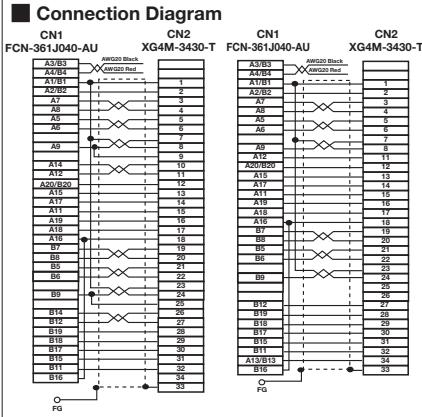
Connection Diagram

CN1 FCN-361J040-AU

CN2 XG4M-3430-T

| CN1 |
|---|
| A3/B3 |
| A4/B4 |
| A1/B1 |
| A2/B2 |
| A7 |
| A8 |
| A5 |
| A6 |
| |
| A9 |
| |
| A14 |
| A12 |
| A20/B20 |
| A15 |
| A17 |
| A11 |
| A19 |
| A18 |
| A16 |
| B7 |
| B8 |
| B5 |
| B6 |
| |
| B9 |
| |
| B14 |
| B12 |
| B19 |
| B18 |
| B17 |
| B15 |
| B11 |
| B16 |

AWG20 Black
AWG20 Red

| CN2 |
|---|
| 1 |
| 2 |
| 3 |
| 4 |
| 5 |
| 6 |
| 7 |
| 8 |
| 9 |
| 10 |
| 11 |
| 12 |
| 13 |
| 14 |
| 15 |
| 16 |
| 17 |
| 18 |
| 19 |
| 20 |
| 21 |
| 22 |
| 23 |
| 24 |
| 25 |
| 26 |
| 27 |
| 28 |
| 29 |
| 30 |
| 31 |
| 32 |
| 34 |
| 33 |

FG

CN1 FCN-361J040-AU

CN2 XG4M-3430-T

| CN1 |
|---|
| A3/B3 |
| A4/B4 |
| A1/B1 |
| A2/B2 |
| A7 |
| A8 |
| A5 |
| A6 |
| |
| A9 |
| A12 |
| A20/B20 |
| A15 |
| A17 |
| A11 |
| A19 |
| A18 |
| A16 |
| B7 |
| B8 |
| B5 |
| B6 |
| |
| B9 |
| |
| |
| B12 |
| B19 |
| B18 |
| B17 |
| B15 |
| B11 |
| A13/B13 |
| B16 |

AWG20 Black
AWG20 Red

| CN2 |
|---|
| 1 |
| 2 |
| 3 |
| 4 |
| 5 |
| 6 |
| 7 |
| 8 |
| 11 |
| 12 |
| 13 |
| 14 |
| 15 |
| 16 |
| 17 |
| 18 |
| 19 |
| 20 |
| 21 |
| 22 |
| 23 |
| 24 |
| 25 |
| 26 |
| 27 |
| 28 |
| 29 |
| 30 |
| 31 |
| 32 |
| 34 |
| 33 |

FG